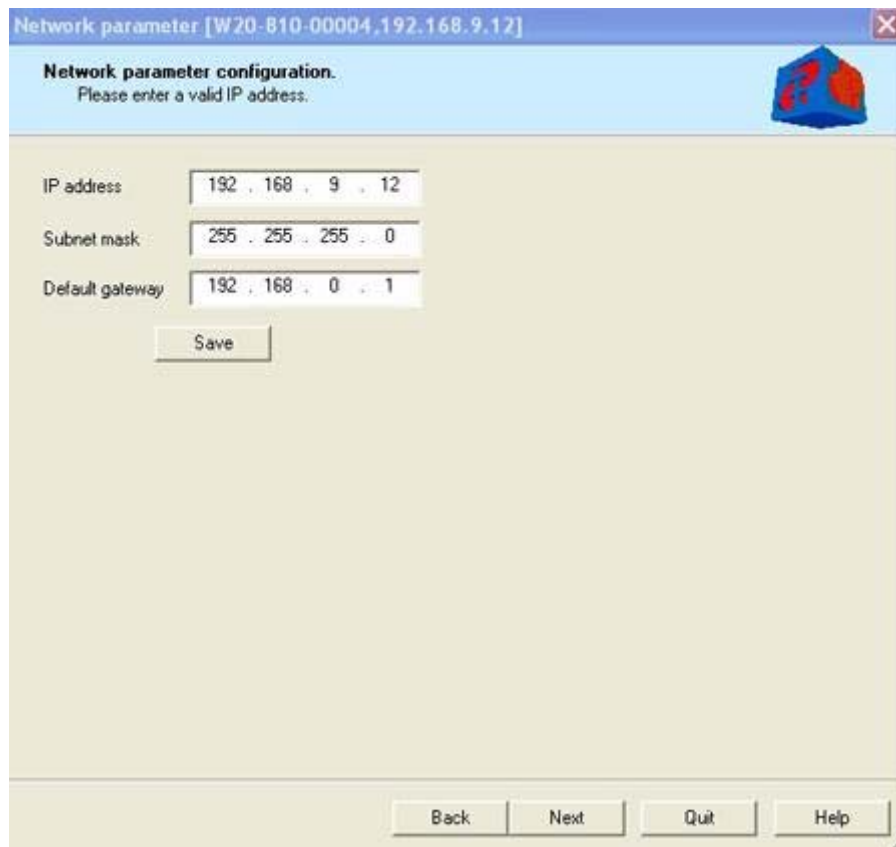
Network parameter [W20-810-00004,192.168.9.12]

Network parameter configuration.
Please enter a valid IP address.

IP address 192 . 168 . 9 . 12

Subnet mask 255 . 255 . 255 . 0

Default gateway 192 . 168 . 0 . 1

Save

Back Next Quit Help